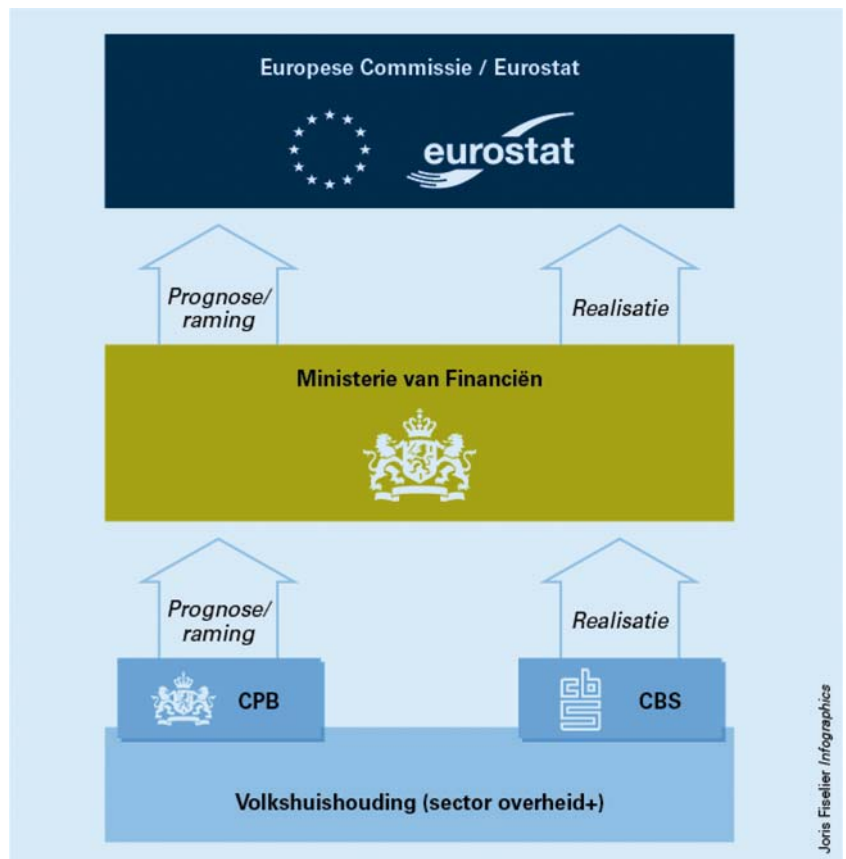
Europese Commissie / Eurostat

eurostat

Prognose/ raming

Realisatie

Ministerie van Financiën

Prognose/ raming

Realisatie

CPB

cbs

CBS

Volkshuishouding (sector overheid+)

Joris Fiselier Infographics